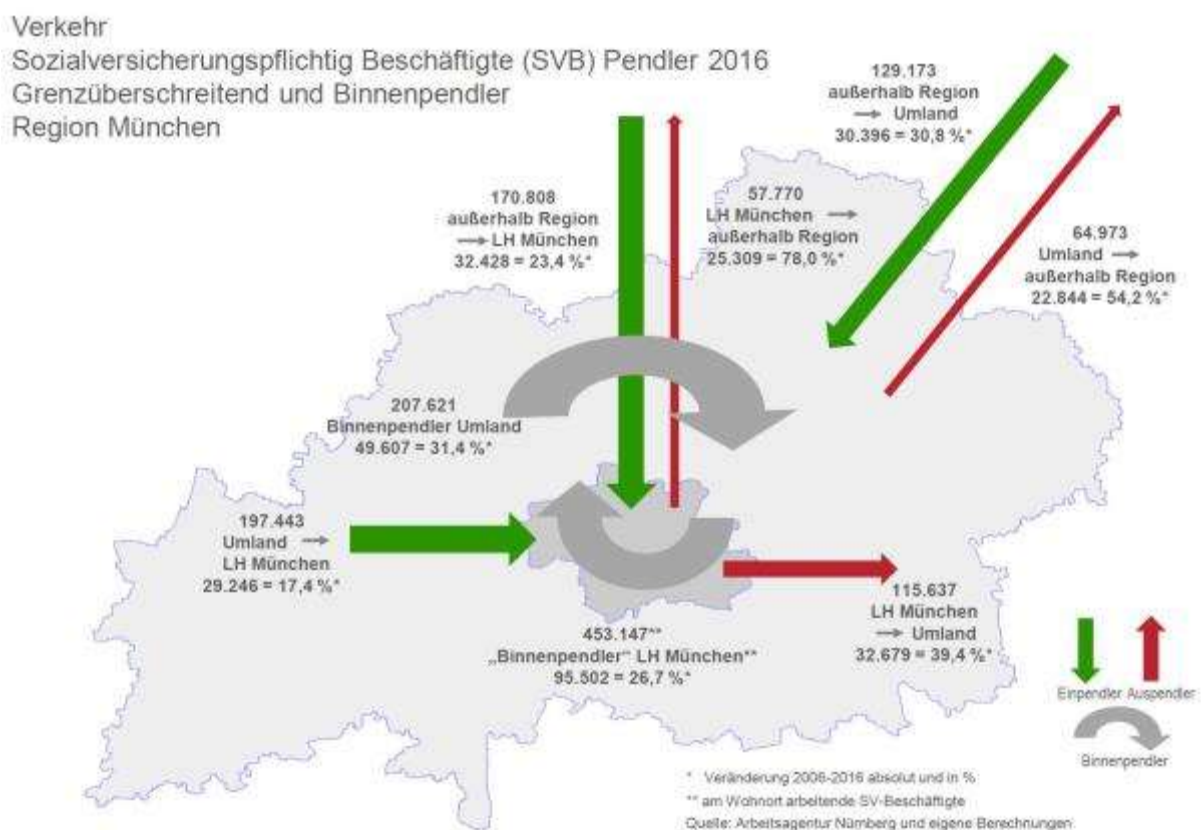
Verkehr
Sozialversicherungspflichtig Beschäftigte (SVB) Pendler 2016
Grenzüberschreitend und Binnenpendler
Region München

129.173
außerhalb Region
→ Umland
30.396 = 30,8 %*

170.808
außerhalb Region
→ LH München
32.428 = 23,4 %*

57.770
LH München →
außerhalb Region
25.309 = 78,0 %*

64.973
Umland →
außerhalb Region
22.844 = 54,2 %*

207.621
Binnenpendler Umland
49.607 = 31,4 %*

197.443
Umland →
LH München
29.246 = 17,4 %*

115.637
LH München
→ Umland
32.679 = 39,4 %*

453.147**
„Binnenpendler" LH München**
95.502 = 26,7 %*

Einpendler Auspendler

Binnenpendler

* Veränderung 2006-2016 absolut und in %
** am Wohnort arbeitende SV-Beschäftigte
Quelle: Arbeitsagentur Nürnberg und eigene Berechnungen